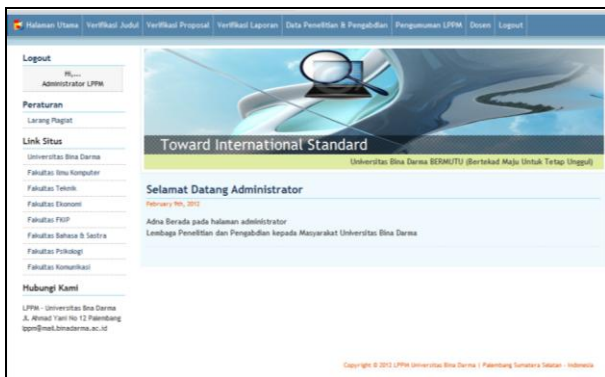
Halaman Utama | Verifikasi Judul | Verifikasi Proposal | Verifikasi Laporan | Data Penelitian & Pengabdian | Pengumuman LPPM | Dosen | Logout

Logout

Hi,...
Administrator LPPM

Peraturan

Larang Plagiat

Link Situs

Universitas Bina Darma
Fakultas Ilmu Komputer
Fakultas Teknik
Fakultas Ekonomi
Fakultas FKIP
Fakultas Bahasa & Sastra
Fakultas Psikologi
Fakultas Komunikasi

Hubungi Kami

LPPM - Universitas Bina Darma
Jl. Ahmad Yani No 12 Palembang
lppm@mail.binadarma.ac.id

Toward International Standard

Universitas Bina Darma BERMUTU (Bertekad Maju Untuk Tetap Unggul)

Selamat Datang Administrator

February 9th, 2012

Adna Berada pada halaman administrator
Lembaga Penelitian dan Pengabdian kepada Masyarakat Universitas Bina Darma

Copyright © 2012 LPPM Universitas Bina Darma | Palembang Sumatera Selatan - Indonesia